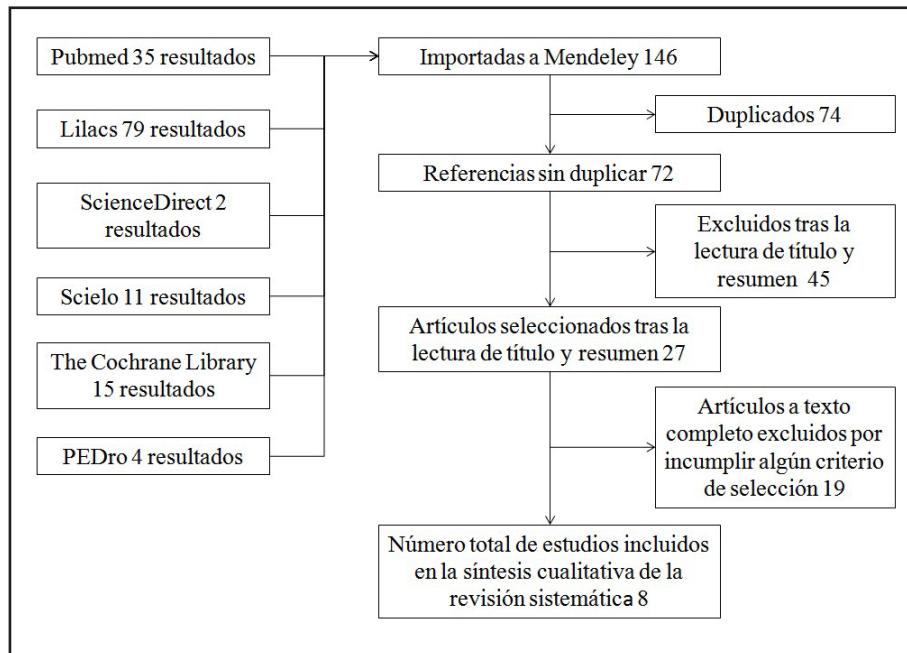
Pubmed 35 resultados

Lilacs 79 resultados

ScienceDirect 2 resultados

Scielo 11 resultados

The Cochrane Library 15 resultados

PEDro 4 resultados

Importadas a Mendeley 146

Duplicados 74

Referencias sin duplicar 72

Excluidos tras la lectura de título y resumen 45

Artículos seleccionados tras la lectura de título y resumen 27

Artículos a texto completo excluidos por incumplir algún criterio de selección 19

Número total de estudios incluidos en la síntesis cualitativa de la revisión sistemática 8